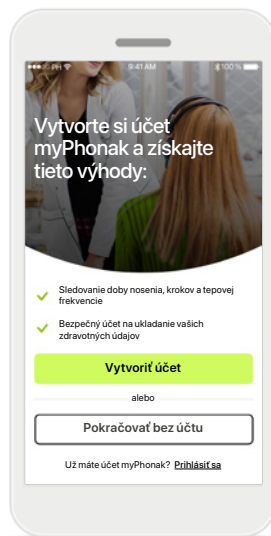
PH 9:41 AM 100 %

Vytvorte si účet myPhonak a získajte tieto výhody:

Sledovanie doby nosenia, krokov a tepovej frekvencie

Bezpečný účet na ukladanie vašich zdravotných údajov

Vytvoriť účet

alebo

Pokračovať bez účtu

Už máte účet myPhonak? Prihlásiť sa